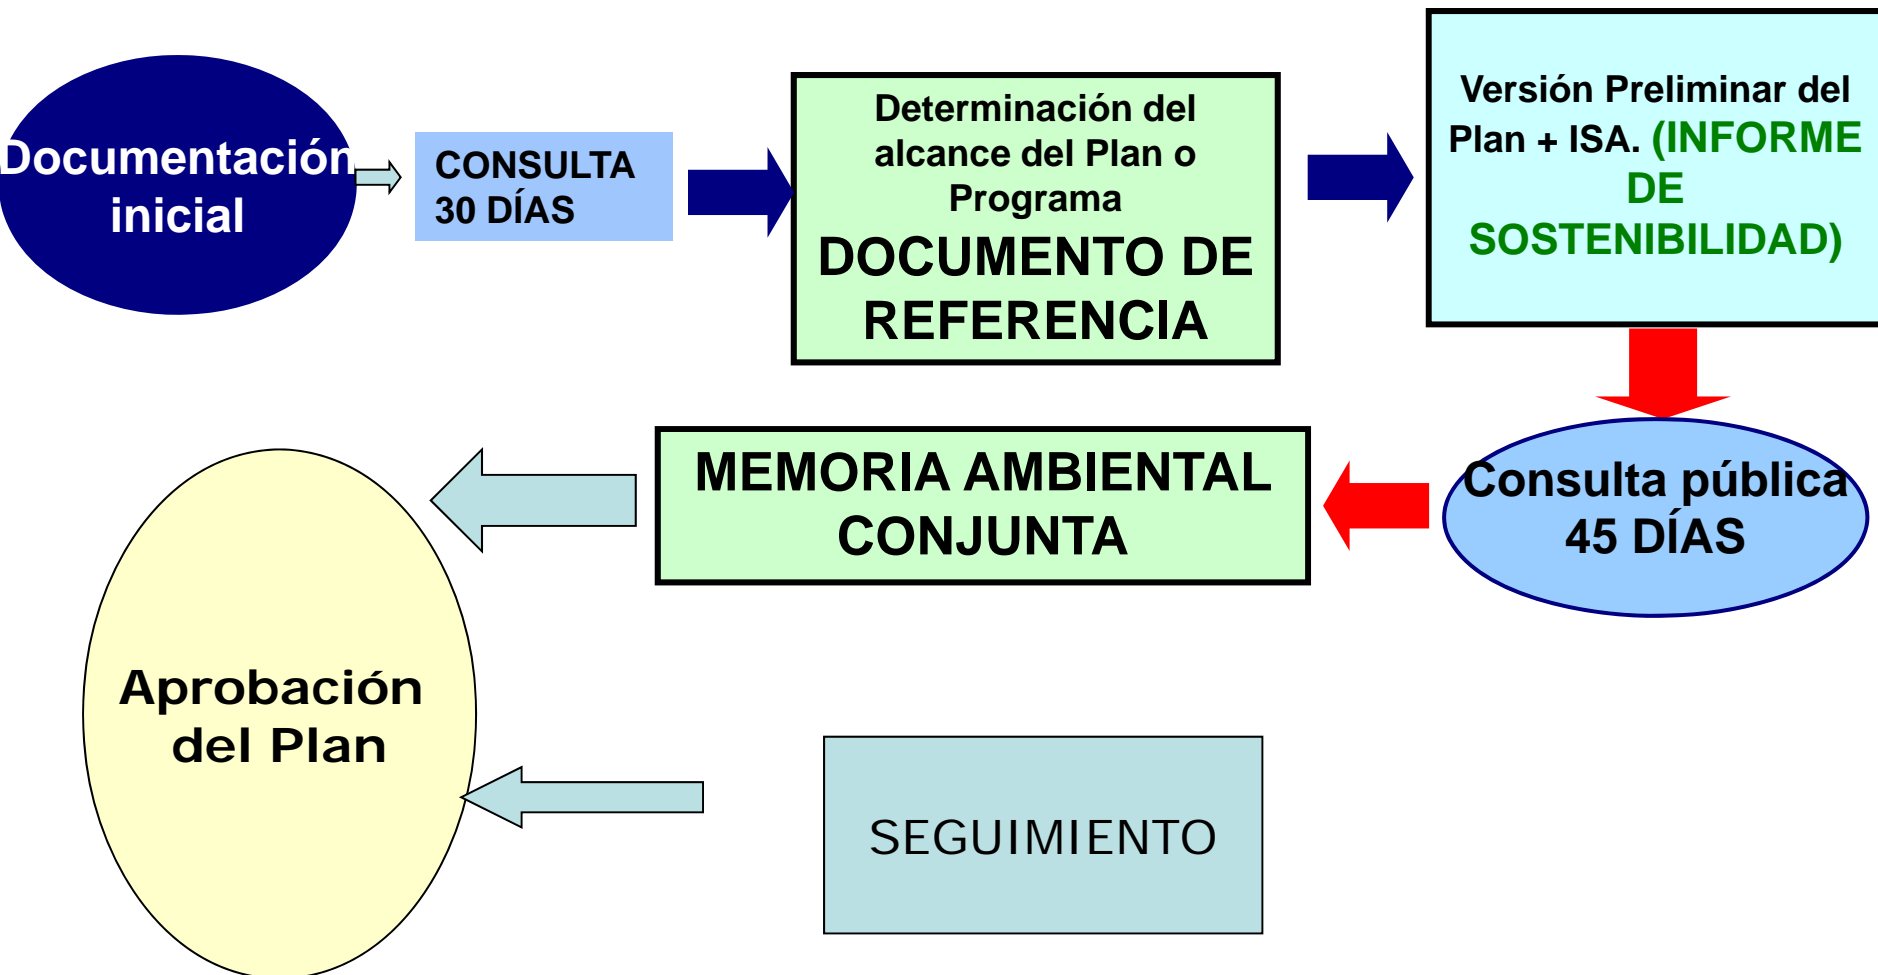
Documentación inicial

CONSULTA 30 DÍAS

Determinación del alcance del Plan o Programa
DOCUMENTO DE REFERENCIA

Versión Preliminar del Plan + ISA. (INFORME DE SOSTENIBILIDAD)

Consulta pública 45 DÍAS

MEMORIA AMBIENTAL CONJUNTA

Aprobación del Plan

SEGUIMIENTO